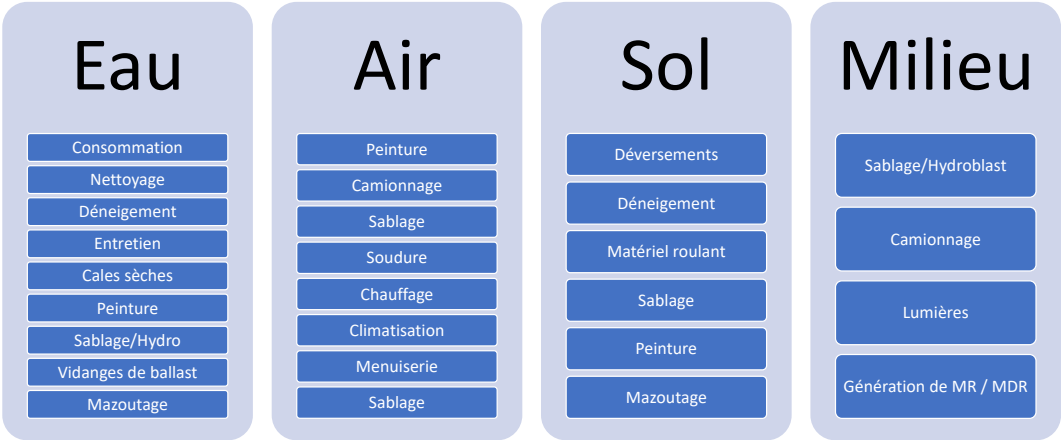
Eau

Consommation

Nettoyage

Déneigement

Entretien

Cales sèches

Peinture

Sablage/Hydro

Vidanges de ballast

Mazoutage

Air

Peinture

Camionnage

Sablage

Soudure

Chauffage

Climatisation

Menuiserie

Sablage

Sol

Déversements

Déneigement

Matériel roulant

Sablage

Peinture

Mazoutage

Milieu

Sablage/Hydroblast

Camionnage

Lumières

Génération de MR / MDR